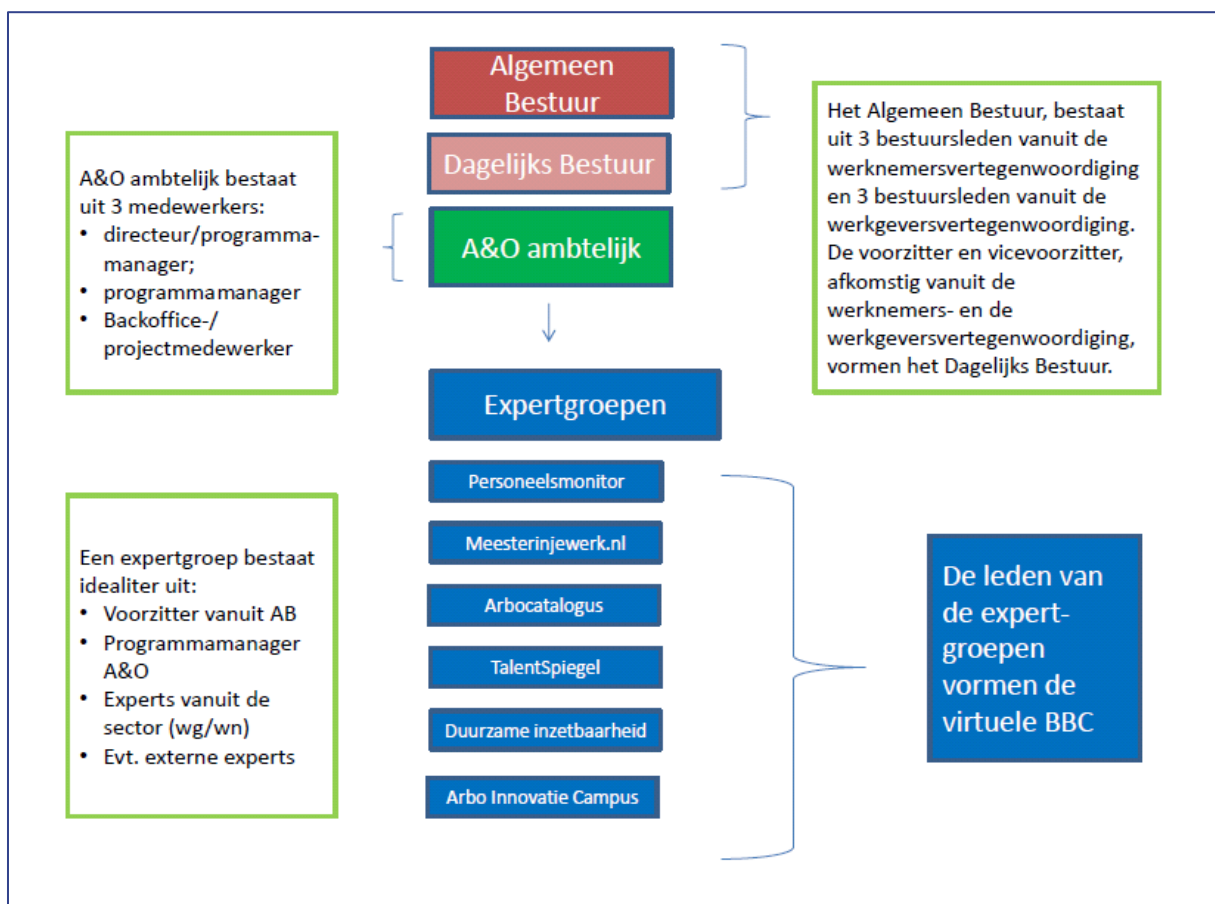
Algemeen Bestuur

Dagelijks Bestuur

A&O ambtelijk

Expertgroepen

Personeelsmonitor

Meesterinjewerk.nl

Arbocatalogus

TalentSpiegel

Duurzame inzetbaarheid

Arbo Innovatie Campus

A&O ambtelijk bestaat uit 3 medewerkers:
• directeur/programmamanager;
• programmamanager
• Backoffice-/ projectmedewerker

Het Algemeen Bestuur, bestaat uit 3 bestuursleden vanuit de werknemersvertegenwoordiging en 3 bestuursleden vanuit de werkgeversvertegenwoordiging. De voorzitter en vicevoorzitter, afkomstig vanuit de werknemers- en de werkgeversvertegenwoordiging, vormen het Dagelijks Bestuur.

Een expertgroep bestaat idealiter uit:
• Voorzitter vanuit AB
• Programmamanager A&O
• Experts vanuit de sector (wg/wn)
• Evt. externe experts

De leden van de expert-groepen vormen de virtuele BBC